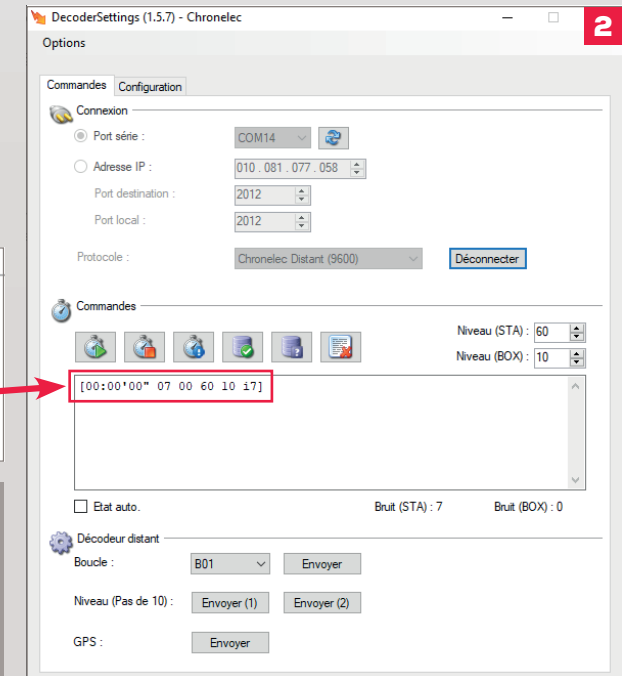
DecoderSettings (1.5.7) - Chronelec

2

Options

Commandes
Configuration

Connexion

Port série :
COM14

Adresse IP :
010 . 081 . 077 . 058

Port destination :
2012

Port local :
2012

Protocole :
Chronelec Distant (9600)

Déconnecter

Commandes

Niveau (STA) :
60

Niveau (BOX) :
10

[00:00'00" 07 00 60 10 i7]

Etat auto.

Bruit (STA) : 7

Bruit (BOX) : 0

Décodeur distant

Boucle :
B01

Envoyer

Niveau (Pas de 10) :
Envoyer (1)
Envoyer (2)

GPS :
Envoyer